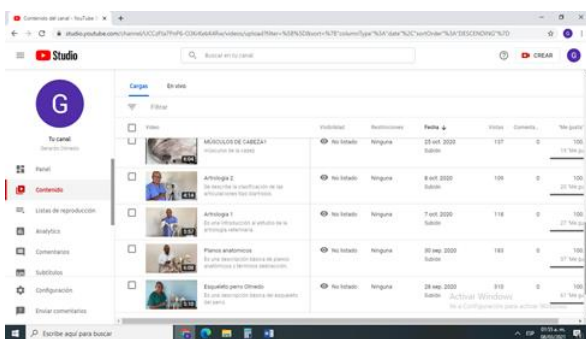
Contenido del canal - YouTube | ×  +

studio.youtube.com/channel/UCCzFfa7PnP6-O36rBeb4Rfw/videos/upload?filter=%5B%5D&sort=%7B"columnType"%3A"date"%2C"sortOrder"%3A"DESCENDING"%7D

Studio

Buscar en tu canal

CREAR

G

Tu canal
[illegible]

Panel

Contenido

Listas de reproducción

Analytics

Comentarios

Subtítulos

Configuración

Enviar comentarios

Cargas   En vivo

Filtrar

| Video | Visibilidad | Restricciones | Fecha ↓ | Vistas | Comentarios | "Me gusta" |
|---|---|---|---|---|---|---|
| MÚSCULOS DE CABEZA1 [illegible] 6:04 | No listado | Ninguna | 25 oct. 2020 Subido | 137 | 0 | 100 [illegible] |
| Artrología 2 Se describe la clasificación de las articulaciones tipo diartrosis 4:14 | No listado | Ninguna | 8 oct. 2020 Subido | 109 | 0 | 100 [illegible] |
| Artrología 1 Es una introducción al estudio de la artrología veterinaria. 5:57 | No listado | Ninguna | 7 oct. 2020 Subido | 118 | 0 | 100 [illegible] |
| Planos anatómicos Es una descripción básica de planos anatómicos y términos de dirección. 4:08 | No listado | Ninguna | 30 sep. 2020 Subido | 193 | 0 | 100 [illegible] |
| Esqueleto perro Olmedo Es una descripción básica del esqueleto del perro 5:18 | No listado | Ninguna | 28 sep. 2020 Subido | 310 | 0 | 100 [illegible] |

Activar Windows
Ve a Configuración para activar Windows.

Escribe aquí para buscar